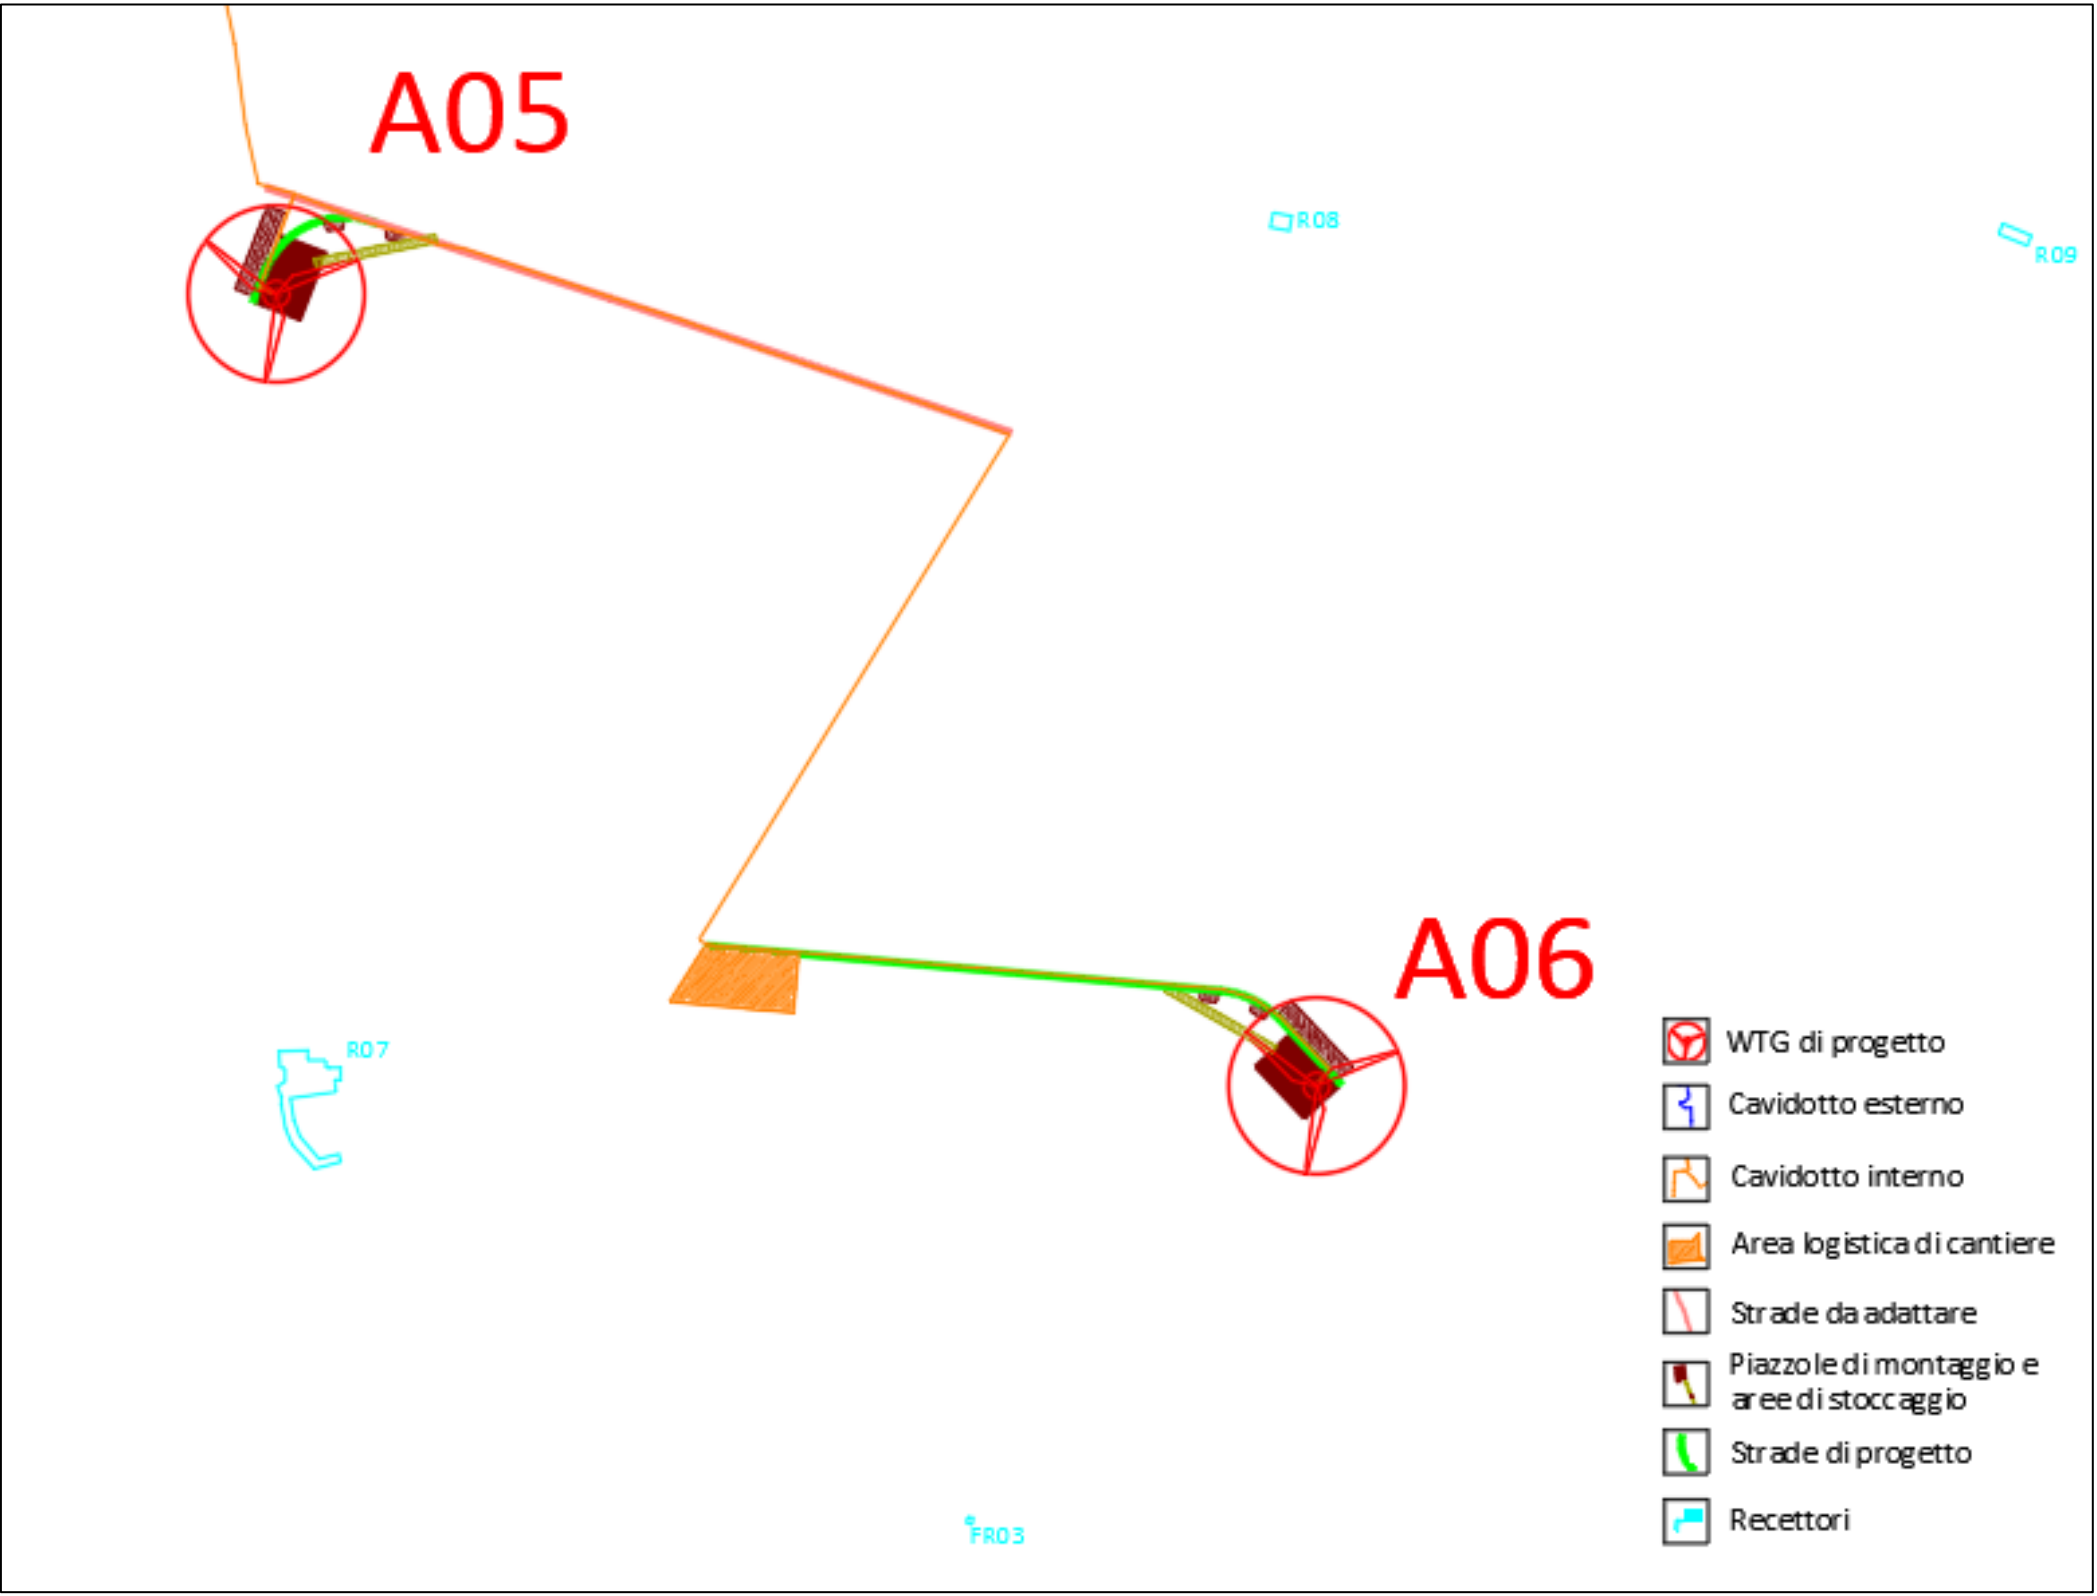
A05

R08

R09

A06

R07

FR03

WTG di progetto
Cavidotto esterno
Cavidotto interno
Area logistica di cantiere
Strade da adattare
Piazzole di montaggio e aree di stoccaggio
Strade di progetto
Recettori